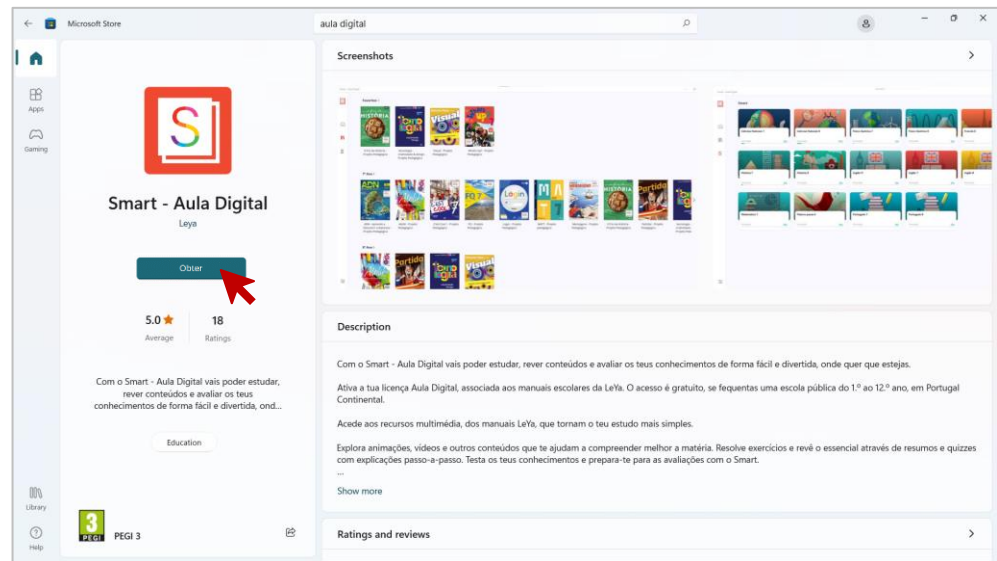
Microsoft Store

aula digital

Apps

Gaming

Library

Help

S

Smart - Aula Digital

Leya

Obter

5.0 ★
Average

18
Ratings

Com o Smart - Aula Digital vais poder estudar, rever conteúdos e avaliar os teus conhecimentos de forma fácil e divertida, ond...

Education

3
PEGI

PEGI 3

Screenshots

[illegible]

Description

Com o Smart - Aula Digital vais poder estudar, rever conteúdos e avaliar os teus conhecimentos de forma fácil e divertida, onde quer que estejas.

Ativa a tua licença Aula Digital, associada aos manuais escolares da LeYa. O acesso é gratuito, se fequentas uma escola pública do 1.º ao 12.º ano, em Portugal Continental.

Acede aos recursos multimédia, dos manuais LeYa, que tornam o teu estudo mais simples.

Explora animações, vídeos e outros conteúdos que te ajudam a compreender melhor a matéria. Resolve exercícios e revê o essencial através de resumos e quizzes com explicações passo-a-passo. Testa os teus conhecimentos e prepara-te para as avaliações com o Smart.
...

Show more

Ratings and reviews